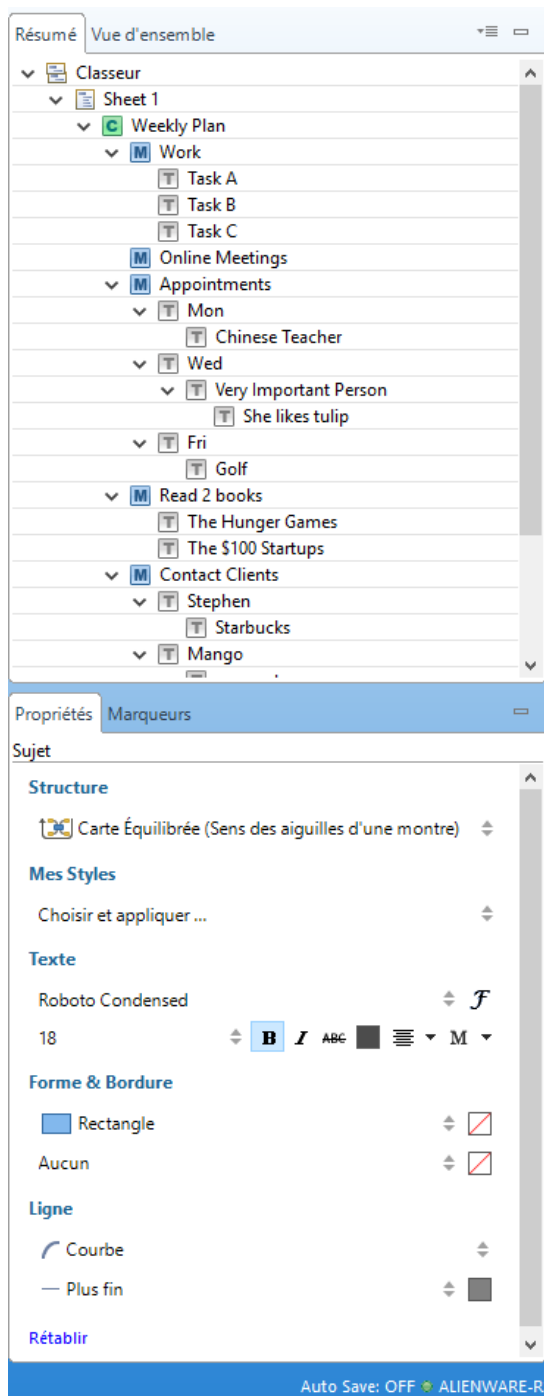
Résumé Vue d'ensemble

Classeur
Sheet 1
C Weekly Plan
M Work
T Task A
T Task B
T Task C
M Online Meetings
M Appointments
T Mon
T Chinese Teacher
T Wed
T Very Important Person
T She likes tulip
T Fri
T Golf
M Read 2 books
T The Hunger Games
T The $100 Startups
M Contact Clients
T Stephen
T Starbucks
T Mango

Propriétés Marqueurs

Sujet

Structure
Carte Équilibrée (Sens des aiguilles d'une montre)

Mes Styles
Choisir et appliquer ...

Texte
Roboto Condensed
18 B I ABC M

Forme & Bordure
Rectangle
Aucun

Ligne
Courbe
Plus fin

Rétablir

Auto Save: OFF ALIENWARE-R